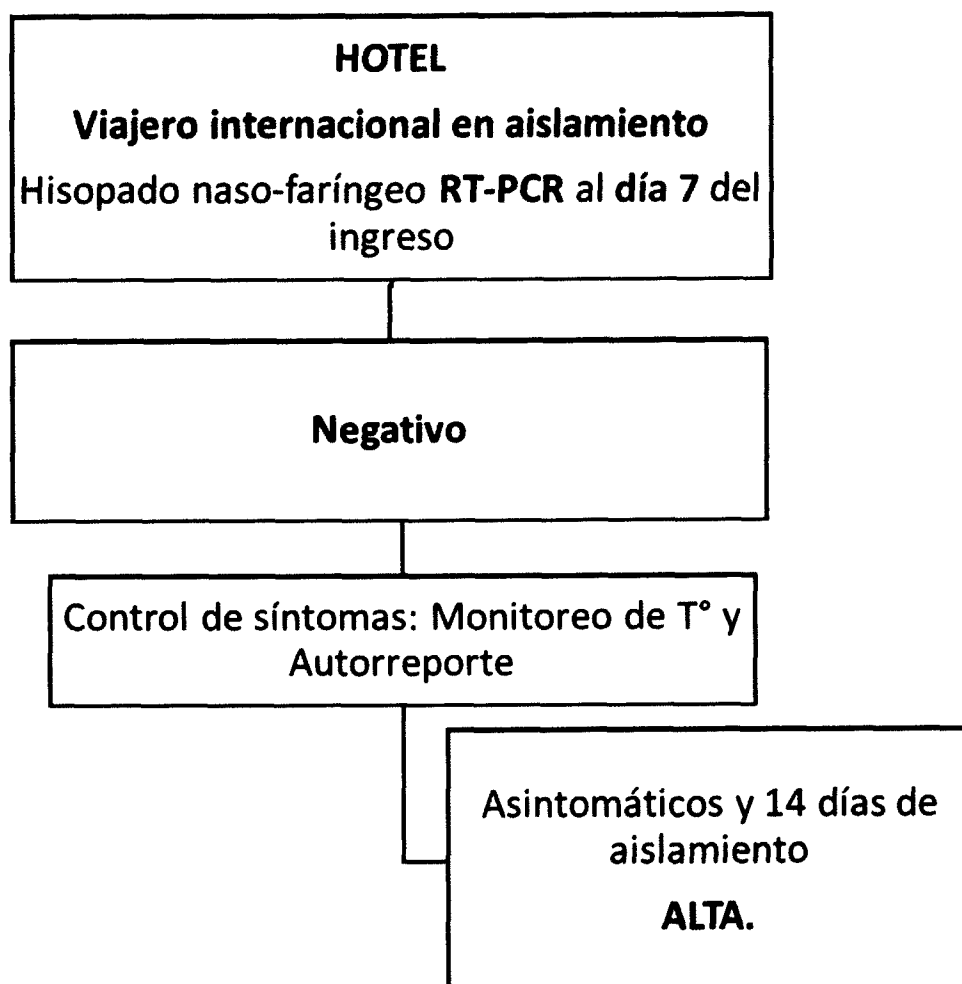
HOTEL

Viajero internacional en aislamiento

Hisopado naso-faríngeo RT-PCR al día 7 del ingreso

Negativo

Control de síntomas: Monitoreo de T° y Autorreporte

Asintomáticos y 14 días de aislamiento

ALTA.